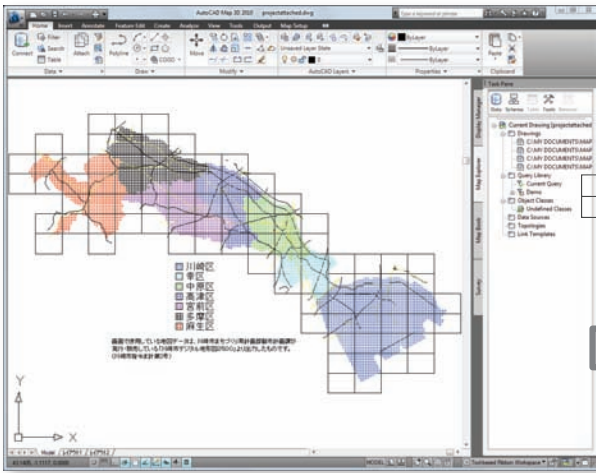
AutoCAD Map 3D 2010 projectattached.dwg

Type a keyword or phrase

Home Insert Annotate Feature Edit Create Analyze View Tools Output Map Setup

Connect Filter Search Table Attach

Data

Polyline

COGO

Draw

Move

Modify

Unsaved Layer State

AutoCAD Layers

ByLayer

ByLayer

ByLayer

Properties

Paste

Clipboard

Task Pane

Data Schema Color Tools Browse

Current Drawing [projectattached]
Drawings
C:\MY DOCUMENTS\M4P
C:\MY DOCUMENTS\M4P
C:\MY DOCUMENTS\M4P
C:\MY DOCUMENTS\M4P
C:\MY DOCUMENTS\M4P
Query Library
Current Query
Demo
Object Classes
Undefined Classes
Data Sources
Topologies
Link Templates

Display Manager

Map Explorer

Map Book

Survey

川崎区
幸区
中原区
高津区
宮前区
多摩区
麻生区

画面で使用している地図データは、川崎市をセグリ市計画課地所が編集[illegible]
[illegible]している川崎市デジタル地形図(2500)より出力したものです。
(川崎市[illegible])

Y

X

Model Layout1 Layout2

MODEL

Untitled Map Workspace